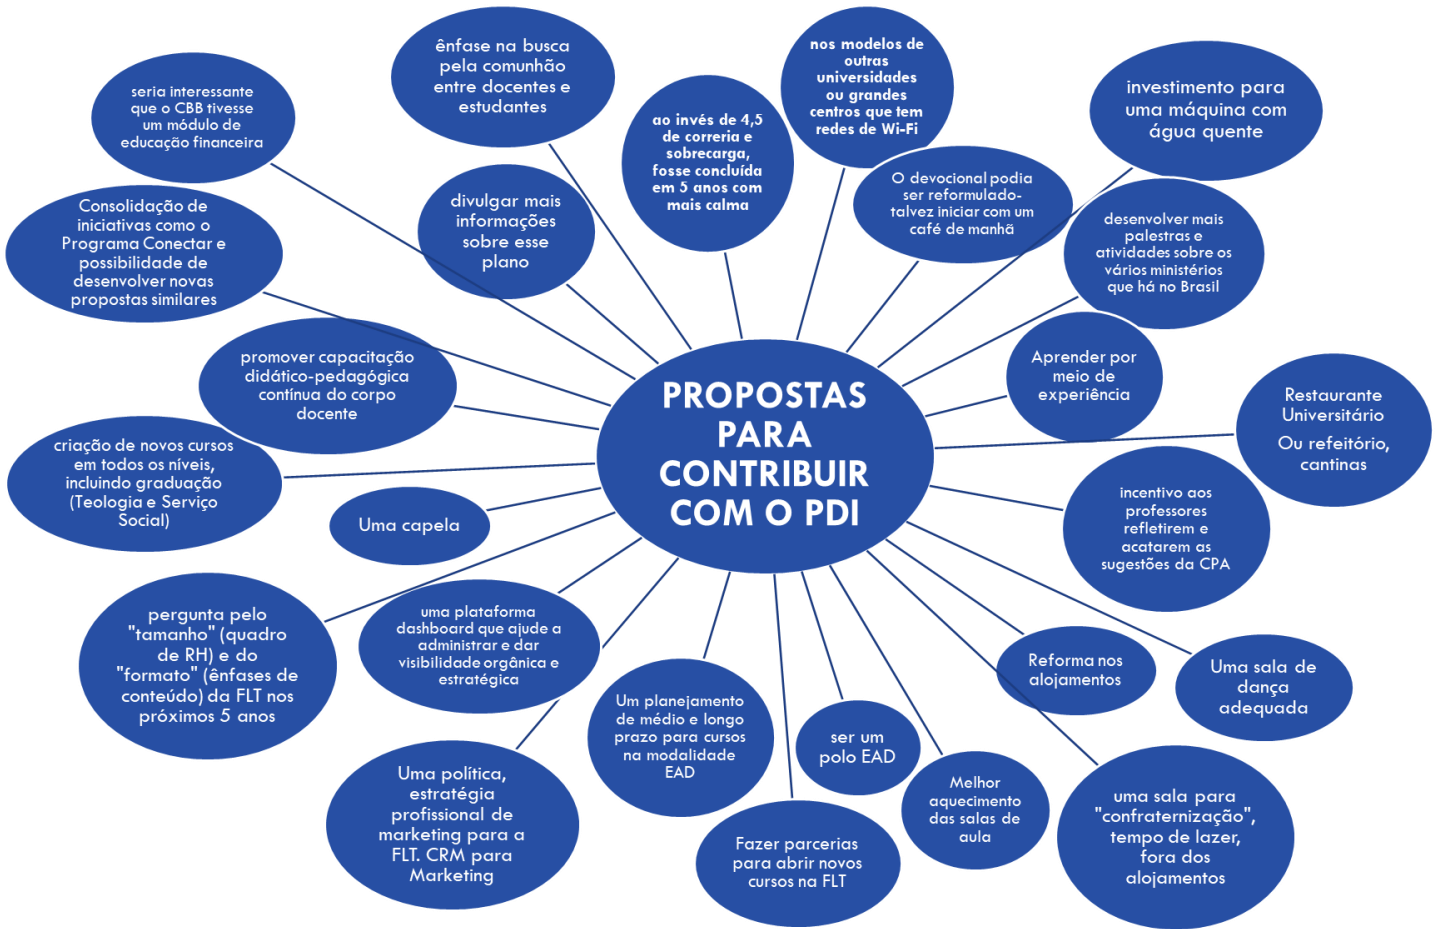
PROPOSTAS PARA CONTRIBUIR COM O PDI

seria interessante que o CBB tivesse um módulo de educação financeira

ênfase na busca pela comunhão entre docentes e estudantes

ao invés de 4,5 de correria e sobrecarga, fosse concluída em 5 anos com mais calma

nos modelos de outras universidades ou grandes centros que tem redes de Wi-Fi

investimento para uma máquina com água quente

Consolidação de iniciativas como o Programa Conectar e possibilidade de desenvolver novas propostas similares

divulgar mais informações sobre esse plano

O devocional podia ser reformulado- talvez iniciar com um café de manhã

desenvolver mais palestras e atividades sobre os vários ministérios que há no Brasil

promover capacitação didático-pedagógica contínua do corpo docente

Aprender por meio de experiência

Restaurante Universitário

Ou refeitório, cantinas

criação de novos cursos em todos os níveis, incluindo graduação (Teologia e Serviço Social)

Uma capela

incentivo aos professores refletirem e acatarem as sugestões da CPA

pergunta pelo "tamanho" (quadro de RH) e do "formato" (ênfases de conteúdo) da FLT nos próximos 5 anos

uma plataforma dashboard que ajude a administrar e dar visibilidade orgânica e estratégica

Reforma nos alojamentos

Uma sala de dança adequada

Um planejamento de médio e longo prazo para cursos na modalidade EAD

ser um polo EAD

Uma política, estratégia profissional de marketing para a FLT. CRM para Marketing

Melhor aquecimento das salas de aula

uma sala para "confraternização", tempo de lazer, fora dos alojamentos

Fazer parcerias para abrir novos cursos na FLT